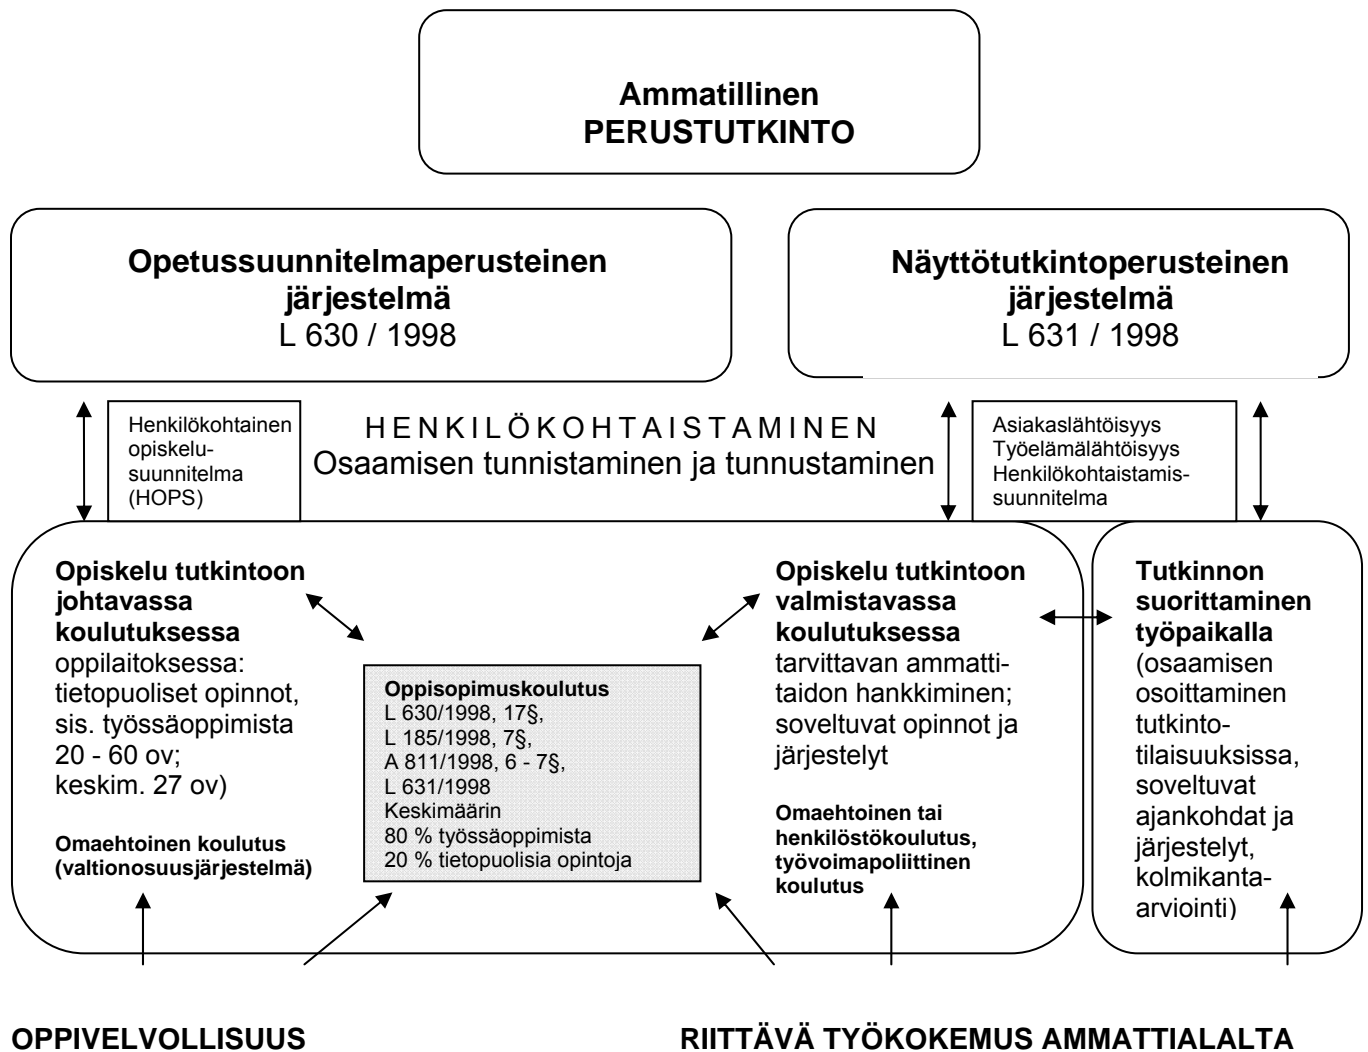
Ammatillinen
PERUSTUTKINTO

Opetussuunnitelmaperusteinen järjestelmä
L 630 / 1998

Näyttötutkintoperusteinen järjestelmä
L 631 / 1998

Henkilökohtainen opiskelusuunnitelma (HOPS)

H E N K I L Ö K O H T A I S T A M I N E N
Osaamisen tunnistaminen ja tunnustaminen

Asiakaslähtöisyys
Työelämälähtöisyys
Henkilökohtaistamissuunnitelma

Opiskelu tutkintoon johtavassa koulutuksessa
oppilaitoksessa: tietopuoliset opinnot, sis. työssäoppimista 20 - 60 ov; keskim. 27 ov)

Omaehtoinen koulutus (valtionosuusjärjestelmä)

Oppisopimuskoulutus
L 630/1998, 17§,
L 185/1998, 7§,
A 811/1998, 6 - 7§,
L 631/1998
Keskimäärin
80 % työssäoppimista
20 % tietopuolisia opintoja

Opiskelu tutkintoon valmistavassa koulutuksessa
tarvittavan ammattitaidon hankkiminen; soveltuvat opinnot ja järjestelyt

Omaehtoinen tai henkilöstökoulutus, työvoimapoliittinen koulutus

Tutkinnon suorittaminen työpaikalla
(osaamisen osoittaminen tutkintotilaisuuksissa, soveltuvat ajankohdat ja järjestelyt, kolmikanta-arviointi)

OPPIVELVOLLISUUS

RIITTÄVÄ TYÖKOKEMUS AMMATTIALALTA